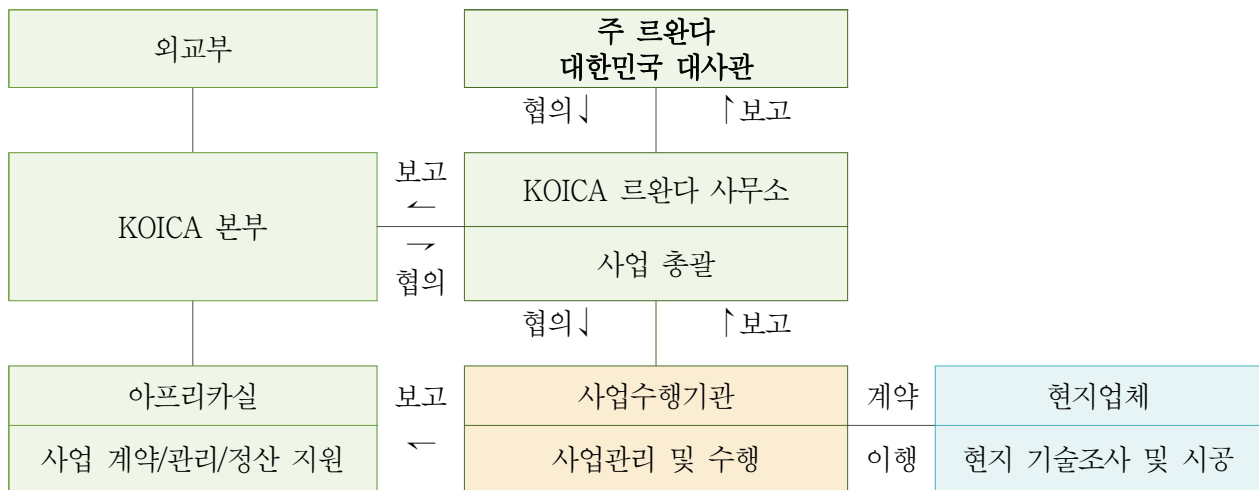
외교부

주 르완다
대한민국 대사관

협의↓

↑보고

KOICA 본부

보고
↼

⇀
협의

KOICA 르완다 사무소

사업 총괄

협의↓

↑보고

아프리카실

사업 계약/관리/정산 지원

보고
↼

사업수행기관

사업관리 및 수행

계약

이행

현지업체

현지 기술조사 및 시공